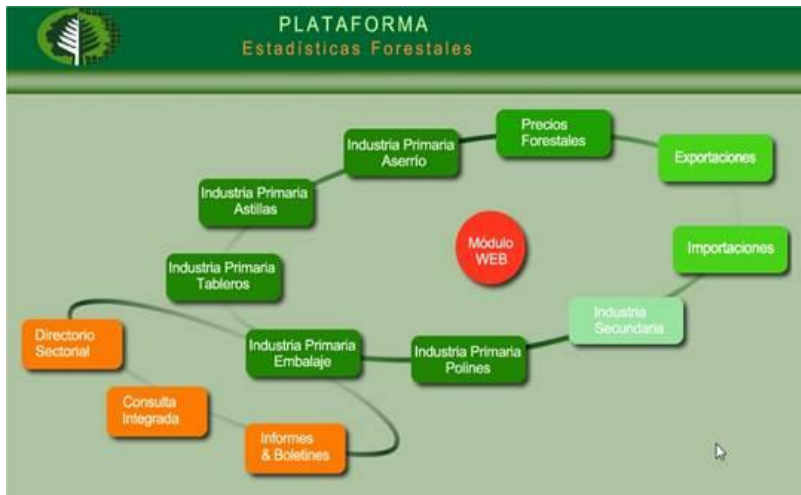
PLATAFORMA
Estadísticas Forestales

Industria Primaria Aserrio

Precios Forestales

Exportaciones

Industria Primaria Astillas

Módulo WEB

Importaciones

Industria Primaria Tableros

Industria Secundaria

Directorio Sectorial

Industria Primaria Embalaje

Industria Primaria Polines

Consulta Integrada

Informes & Boletines